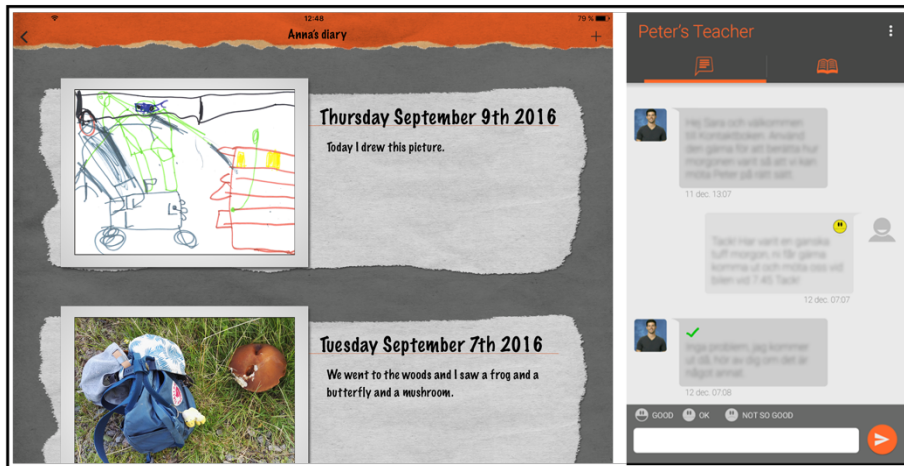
12:48

79 %

Anna's diary

Thursday September 9th 2016

Today I drew this picture.

Tuesday September 7th 2016

We went to the woods and I saw a frog and a butterfly and a mushroom.

Peter's Teacher

Hej Sara och välkommen till Kontaktboken. Använd den gärna för att berätta hur morgonen varit så att vi kan möta Peter på rätt sätt.

11 dec. 13:07

Tack! Har varit en ganska tuff morgon, ni får gärna komma ut och möta oss vid bilen vid 7:45 Tack!

12 dec. 07:07

Inga problem, jag kommer ut då, hör av dig om det är något annat.

12 dec. 07:08

GOOD OK NOT SO GOOD